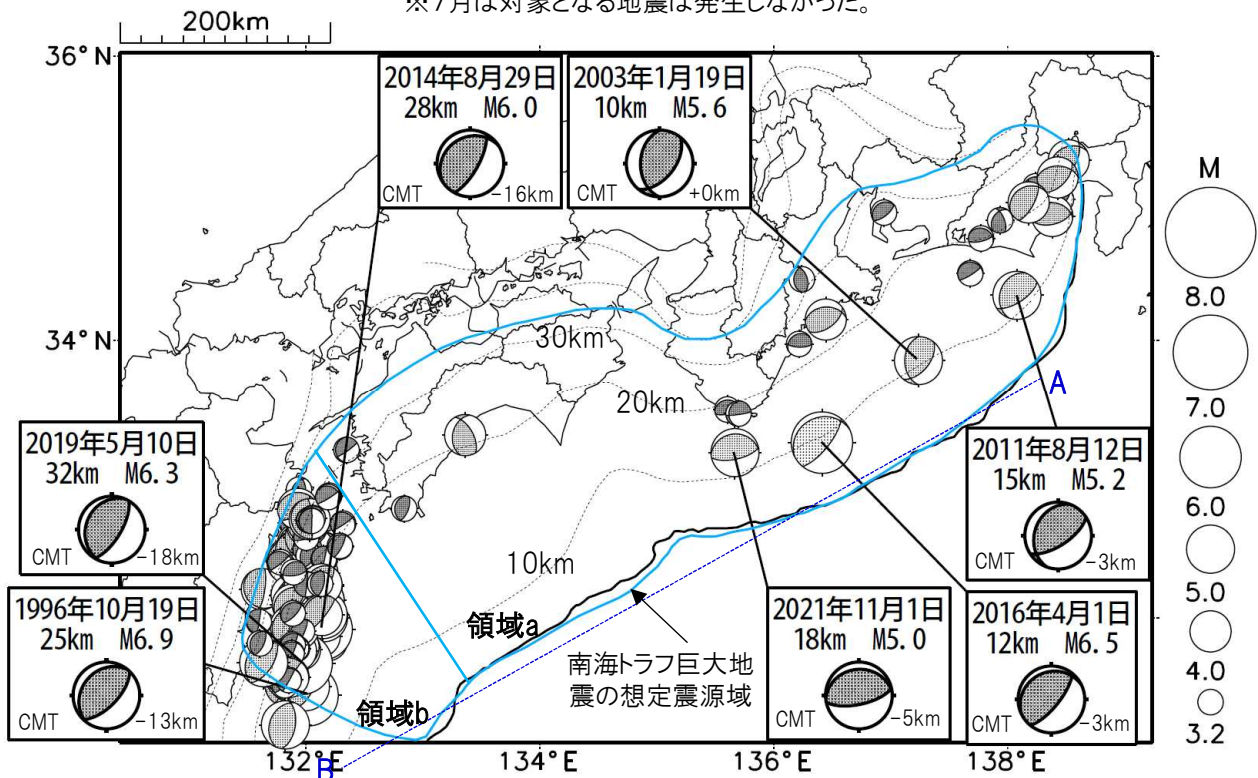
200km

※7月は対象となる地震は発生しなかった。

36° N

2014年8月29日
28km M6.0
CMT −16km

2003年1月19日
10km M5.6
CMT +0km

M
8.0
7.0
6.0
5.0
4.0
3.2

34° N

30km

20km

A

2019年5月10日
32km M6.3
CMT −18km

2011年8月12日
15km M5.2
CMT −3km

10km

1996年10月19日
25km M6.9
CMT −13km

領域a

南海トラフ巨大地震の想定震源域

2021年11月1日
18km M5.0
CMT −5km

2016年4月1日
12km M6.5
CMT −3km

領域b

132°E B

134°E

136°E

138°E